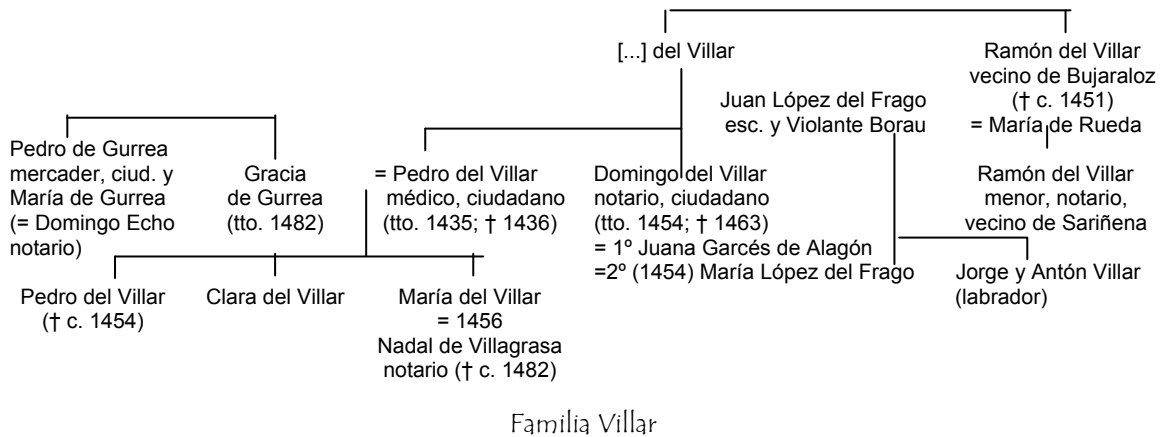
[...] del Villar

Ramón del Villar vecino de Bujaraloz († c. 1451) = María de Rueda

Juan López del Frago esc. y Violante Borau

Pedro de Gurrea mercader, ciud. y María de Gurrea (= Domingo Echo notario)

Gracia de Gurrea (tto. 1482)

= Pedro del Villar médico, ciudadano (tto. 1435; † 1436)

Domingo del Villar notario, ciudadano (tto. 1454; † 1463) = 1º Juana Garcés de Alagón =2º (1454) María López del Frago

Ramón del Villar menor, notario, vecino de Sariñena

Pedro del Villar († c. 1454)

Clara del Villar

María del Villar = 1456 Nadal de Villagrasa notario († c. 1482)

Jorge y Antón Villar (labrador)

Familia Villar